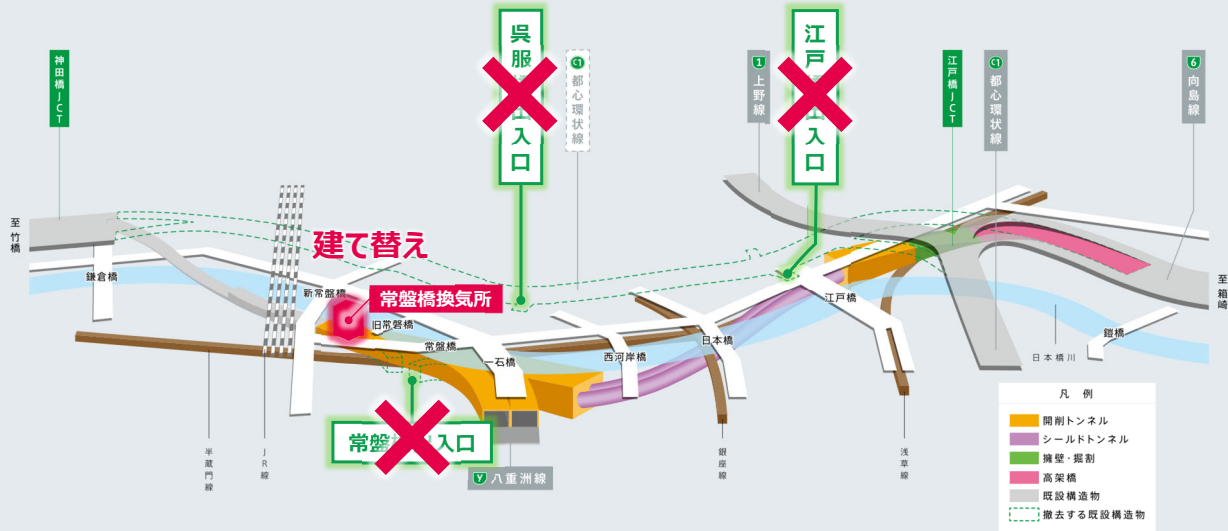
神田橋JCT

呉服
入口

C1 都心環状線

1 上野線

江戸
入口

江戸橋JCT

C1 都心環状線

6 向島線

至竹橋

建て替え

鎌倉橋

新常盤橋

常盤橋換気所

旧常磐橋

常盤橋

一石橋

西河岸橋

日本橋

江戸橋

鎧橋

日本橋川

至箱崎

常盤
入口

Y 八重洲線

半蔵門線

JR線

銀座線

浅草線

凡 例
開削トンネル
シールドトンネル
擁壁・掘割
高架橋
既設構造物
撤去する既設構造物